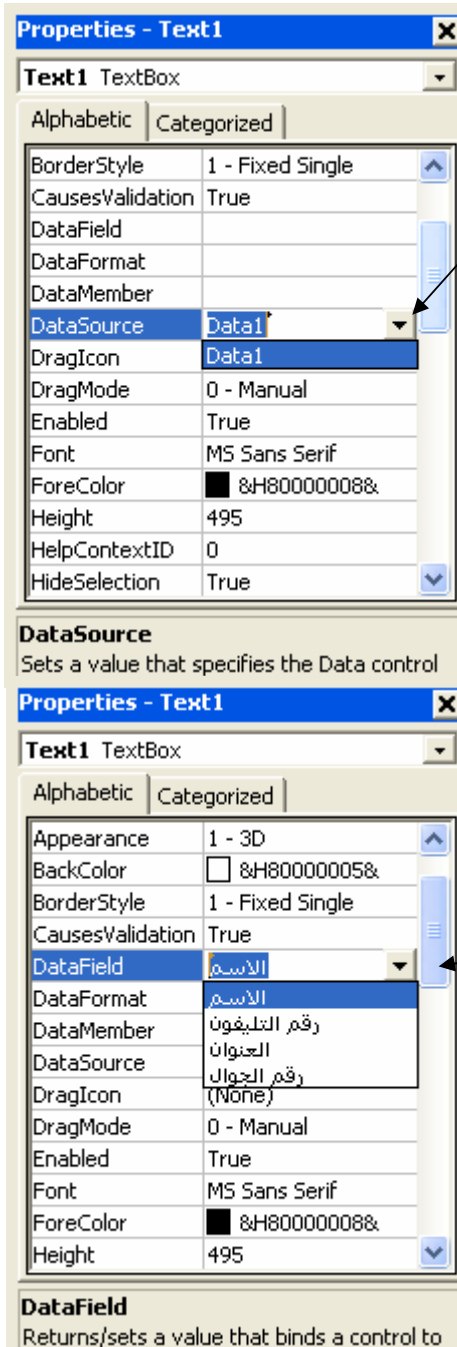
Properties - Text1

Text1 TextBox

Alphabetic | Categorized

| | |
|---|---|
| BorderStyle | 1 - Fixed Single |
| CausesValidation | True |
| DataField | |
| DataFormat | |
| DataMember | |
| DataSource | Data1 |
| DragIcon | Data1 |
| DragMode | 0 - Manual |
| Enabled | True |
| Font | MS Sans Serif |
| ForeColor | &H80000008& |
| Height | 495 |
| HelpContextID | 0 |
| HideSelection | True |

DataSource
Sets a value that specifies the Data control

Properties - Text1

Text1 TextBox

Alphabetic | Categorized

| | |
|---|---|
| Appearance | 1 - 3D |
| BackColor | &H80000005& |
| BorderStyle | 1 - Fixed Single |
| CausesValidation | True |
| DataField | الاسم |
| DataFormat | الاسم |
| DataMember | رقم التليفون |
| DataSource | العنوان |
| DragIcon | رقم الجوال (None) |
| DragMode | 0 - Manual |
| Enabled | True |
| Font | MS Sans Serif |
| ForeColor | &H80000008& |
| Height | 495 |

DataField
Returns/sets a value that binds a control to